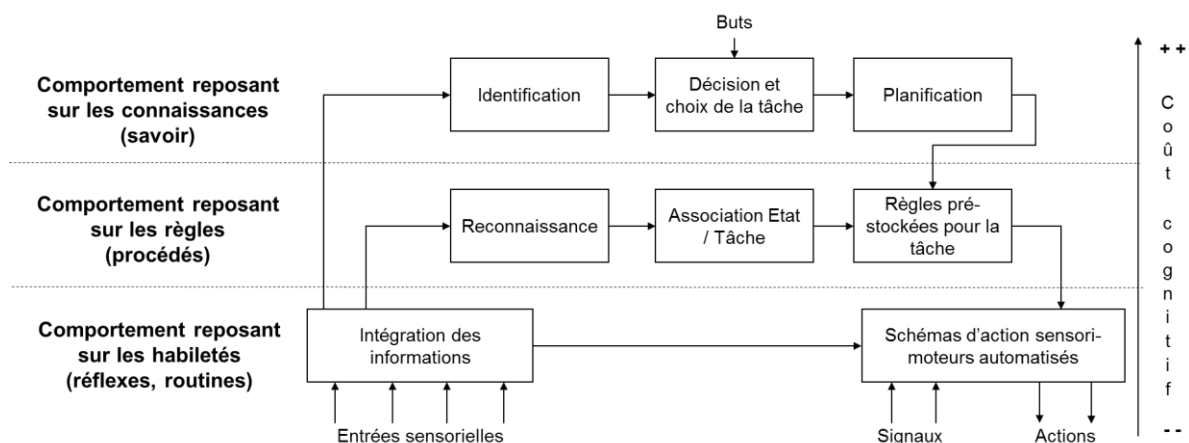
Buts

Comportement reposant sur les connaissances (savoir)

Identification

Décision et choix de la tâche

Planification

Comportement reposant sur les règles (procédés)

Reconnaissance

Association Etat / Tâche

Règles pré-stockées pour la tâche

Comportement reposant sur les habiletés (réflexes, routines)

Intégration des informations

Schémas d'action sensori-moteurs automatisés

Entrées sensorielles

Signaux

Actions

+ +

C o û t

c o g n i t i f

- -